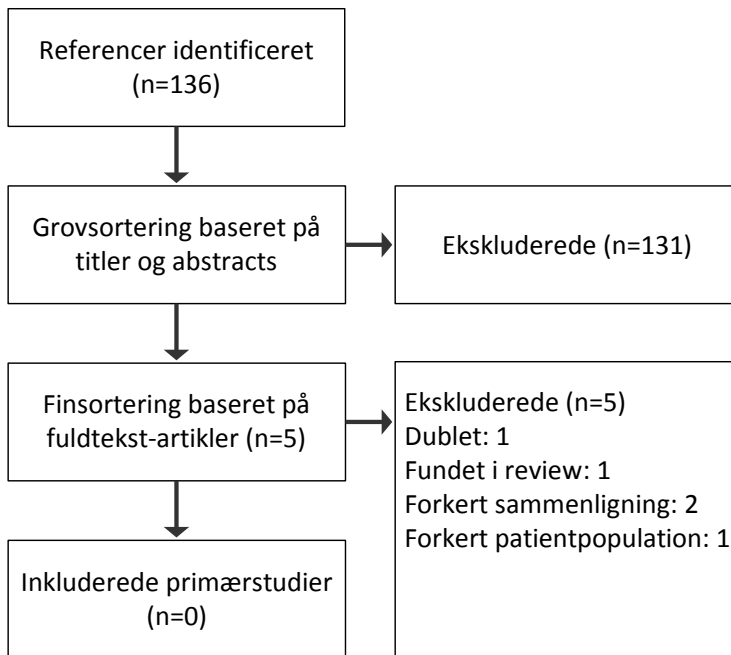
Referencer identificeret (n=136)

Grovsortering baseret på titler og abstracts

Ekskluderede (n=131)

Finsortering baseret på fuldtekst-artikler (n=5)

Ekskluderede (n=5)
Dublet: 1
Fundet i review: 1
Forkert sammenligning: 2
Forkert patientpopulation: 1

Inkluderede primærstudier (n=0)